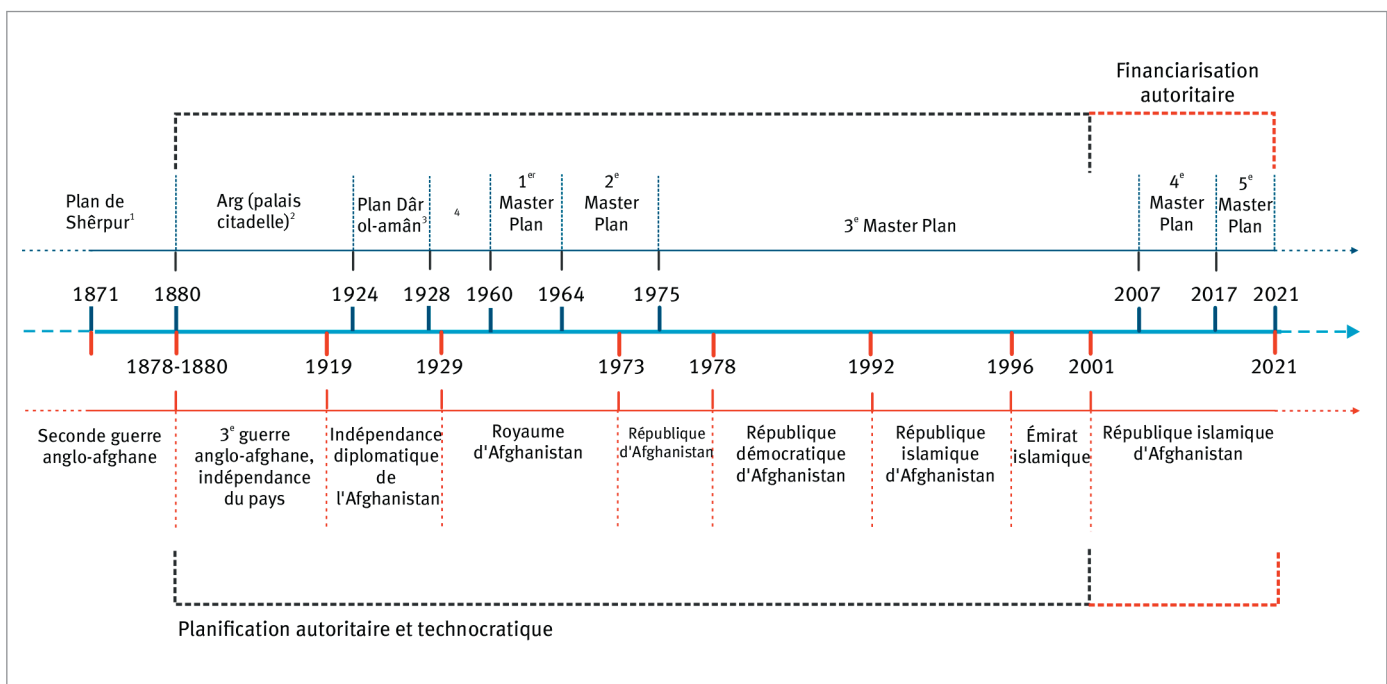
Financiarisation autoritaire

Plan de Shêrpur$^1$

Arg (palais citadelle)$^2$

Plan Dâr ol-amân$^3$

$^4$

1$^{er}$ Master Plan

2$^e$ Master Plan

3$^e$ Master Plan

4$^e$ Master Plan

5$^e$ Master Plan

1871 1880 1924 1928 1960 1964 1975 2007 2017 2021

1878-1880 1919 1929 1973 1978 1992 1996 2001 2021

Seconde guerre anglo-afghane

3$^e$ guerre anglo-afghane, indépendance du pays

Indépendance diplomatique de l'Afghanistan

Royaume d'Afghanistan

République d'Afghanistan

République démocratique d'Afghanistan

République islamique d'Afghanistan

Émirat islamique

République islamique d'Afghanistan

Planification autoritaire et technocratique